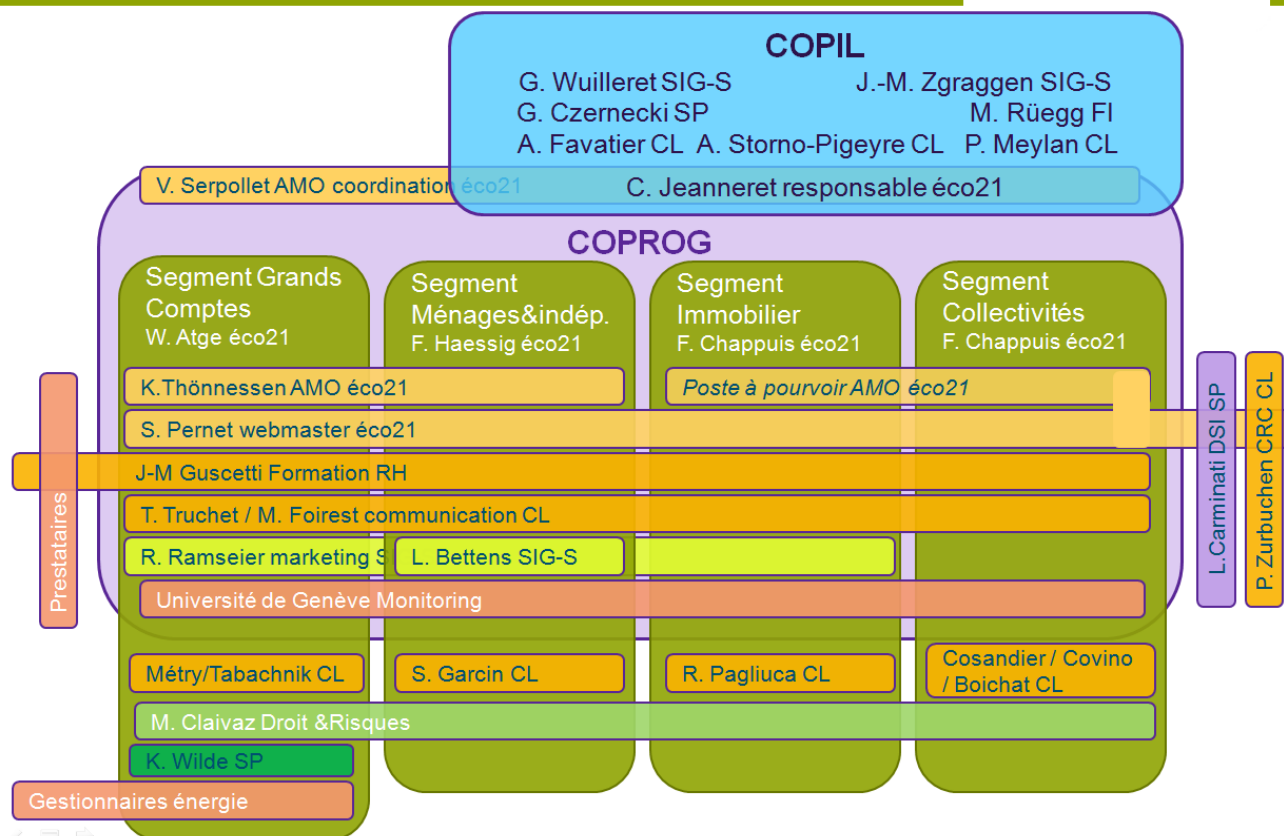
COPIL

G. Wuilleret SIG-S
J.-M. Zgraggen SIG-S
G. Czernecki SP
M. Rüegg FI
A. Favatier CL
A. Storno-Pigeyre CL
P. Meylan CL

V. Serpollet AMO coordination éco21
C. Jeanneret responsable éco21

COPROG

Segment Grands Comptes
W. Atge éco21

Segment Ménages&indép.
F. Haessig éco21

Segment Immobilier
F. Chappuis éco21

Segment Collectivités
F. Chappuis éco21

K.Thönnessen AMO éco21
Poste à pourvoir AMO éco21
S. Pernet webmaster éco21
J-M Guscetti Formation RH
T. Truchet / M. Foirest communication CL
R. Ramseier marketing S
L. Bettens SIG-S
Université de Genève Monitoring

Prestataires
L.Carminati DSI SP
P. Zurbuchen CRC CL

Métry/Tabachnik CL
S. Garcin CL
R. Pagliuca CL
Cosandier / Covino / Boichat CL
M. Claivaz Droit &Risques
K. Wilde SP
Gestionnaires énergie